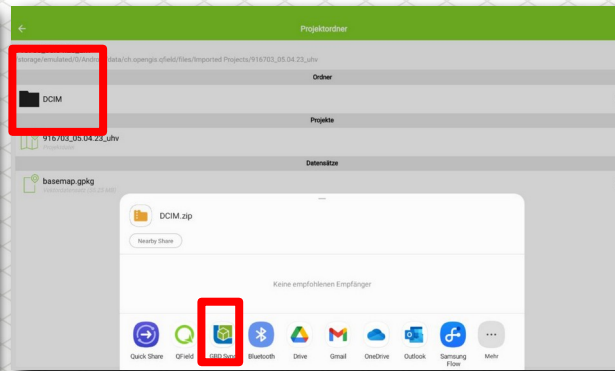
Projektordner

/storage/emulated/0/Android/data/ch.opengis.qfield/files/Imported Projects/916703_05.04.23_uhv

Ordner

DCIM

Projekte

916703_05.04.23_uhv

Datensätze

basemap.gpkg

DCIM.zip

Nearby Share

Keine empfohlenen Empfänger

Quick Share
QField
GBD Sync
Bluetooth
Drive
Gmail
OneDrive
Outlook
Samsung Flow
Mehr